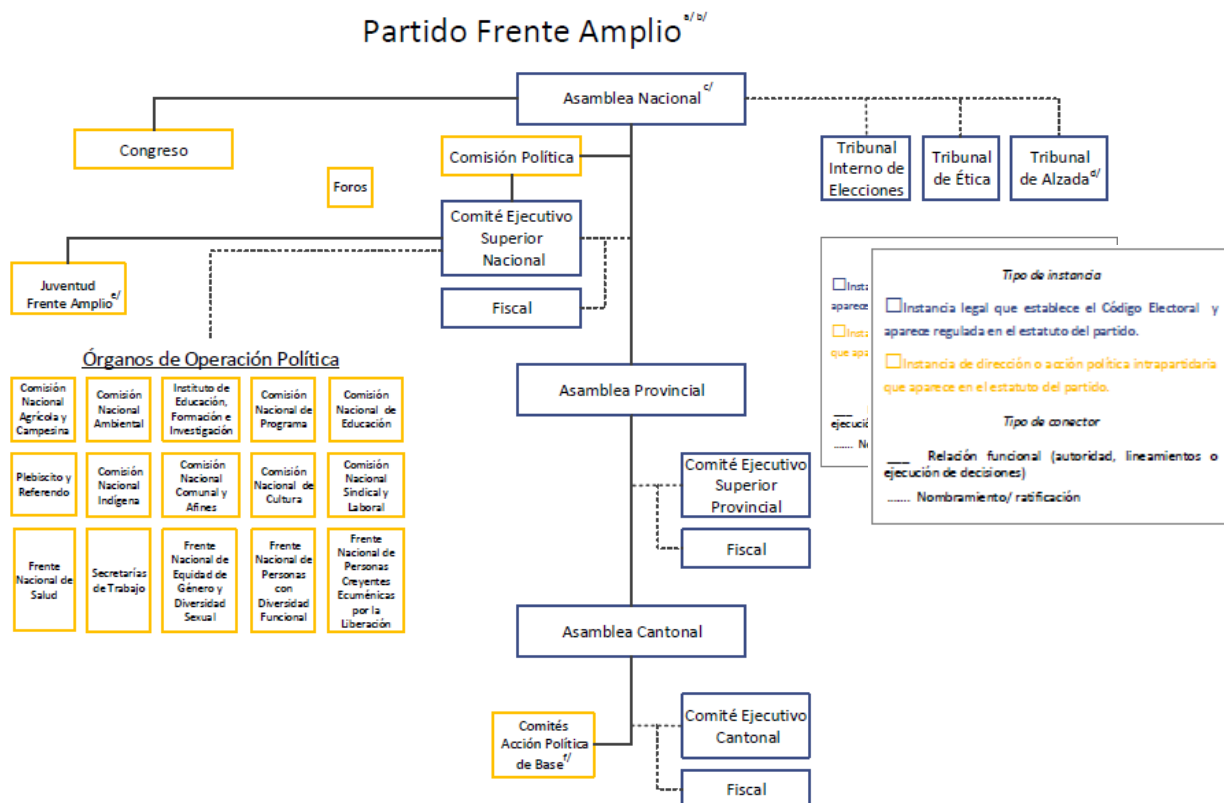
Partido Frente Amplio$^{a/ b/}$

Asamblea Nacional$^{c/}$

Congreso

Comisión Política

Foros

Tribunal Interno de Elecciones

Tribunal de Ética

Tribunal de Alzada$^{d/}$

Comité Ejecutivo Superior Nacional

Juventud Frente Amplio$^{e/}$

Fiscal

Instancia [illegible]
aparece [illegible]
Instancia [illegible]
que apa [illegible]
ejecució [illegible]
....... No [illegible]

Tipo de instancia

Instancia legal que establece el Código Electoral y aparece regulada en el estatuto del partido.

Instancia de dirección o acción política intrapartidaria que aparece en el estatuto del partido.

Tipo de conector

___ Relación funcional (autoridad, lineamientos o ejecución de decisiones)

....... Nombramiento/ ratificación

Órganos de Operación Política

| Comisión Nacional Agrícola y Campesina | Comisión Nacional Ambiental | Instituto de Educación, Formación e Investigación | Comisión Nacional de Programa | Comisión Nacional de Educación |
|---|---|---|---|---|
| Plebiscito y Referendo | Comisión Nacional Indígena | Comisión Nacional Comunal y Afines | Comisión Nacional de Cultura | Comisión Nacional Sindical y Laboral |
| Frente Nacional de Salud | Secretarías de Trabajo | Frente Nacional de Equidad de Género y Diversidad Sexual | Frente Nacional de Personas con Diversidad Funcional | Frente Nacional de Personas Creyentes Ecuménicas por la Liberación |

Asamblea Provincial

Comité Ejecutivo Superior Provincial

Fiscal

Asamblea Cantonal

Comités Acción Política de Base$^{f/}$

Comité Ejecutivo Cantonal

Fiscal